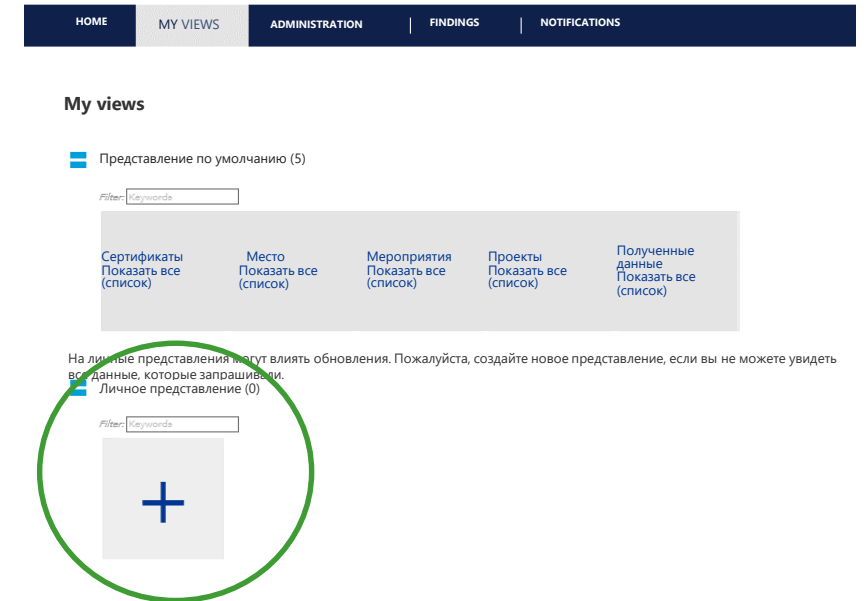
HOME | MY VIEWS | ADMINISTRATION | FINDINGS | NOTIFICATIONS

My views

Представление по умолчанию (5)

Filter: Keywords

Сертификаты
Показать все (список)

Место
Показать все (список)

Мероприятия
Показать все (список)

Проекты
Показать все (список)

Полученные данные
Показать все (список)

На личные представления могут влиять обновления. Пожалуйста, создайте новое представление, если вы не можете увидеть все данные, которые запрашивали.

Личное представление (0)

Filter: Keywords

+